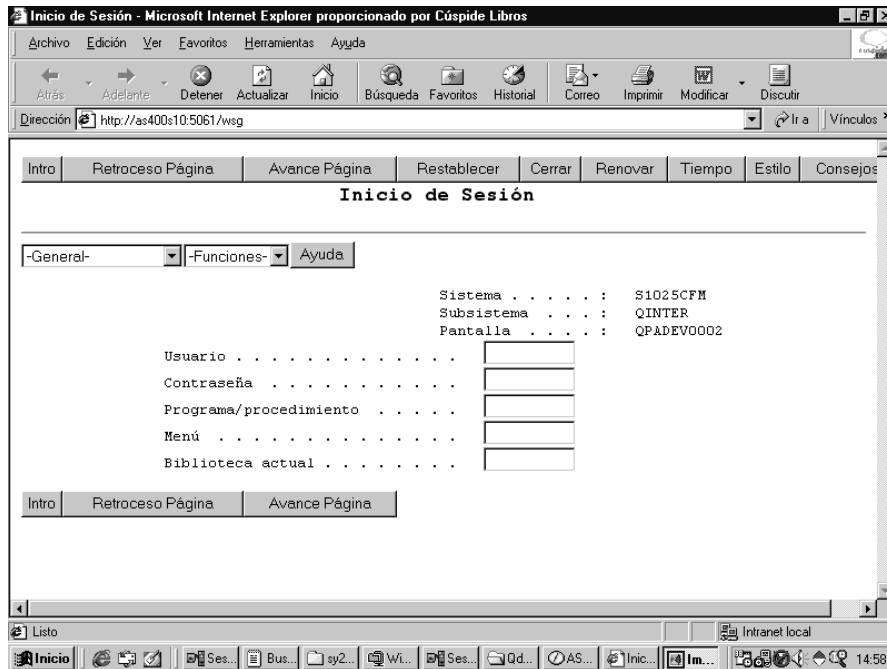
Inicio de Sesión - Microsoft Internet Explorer proporcionado por Cúspide Libros

Archivo Edición Ver Favoritos Herramientas Ayuda

Atrás Adelante Detener Actualizar Inicio Búsqueda Favoritos Historial Correo Imprimir Modificar Discutir

Dirección http://as400s10:5061/wsg Ir a Vínculos

Intro | Retroceso Página | Avance Página | Restablecer | Cerrar | Renovar | Tiempo | Estilo | Consejos

Inicio de Sesión

-General- -Funciones- Ayuda

Sistema . . . . . : S1025CFM
Subsistema . . . : QINTER
Pantalla . . . . : QPADEV0002

Usuario . . . . . . . . . . . . . .
Contraseña . . . . . . . . . . . .
Programa/procedimiento . . . . .
Menú . . . . . . . . . . . . . . .
Biblioteca actual . . . . . . . .

Intro | Retroceso Página | Avance Página

Listo Intranet local

Inicio Ses... Bus... sy2... Wi... Ses... Qd... AS... Inic... Im... 14:58